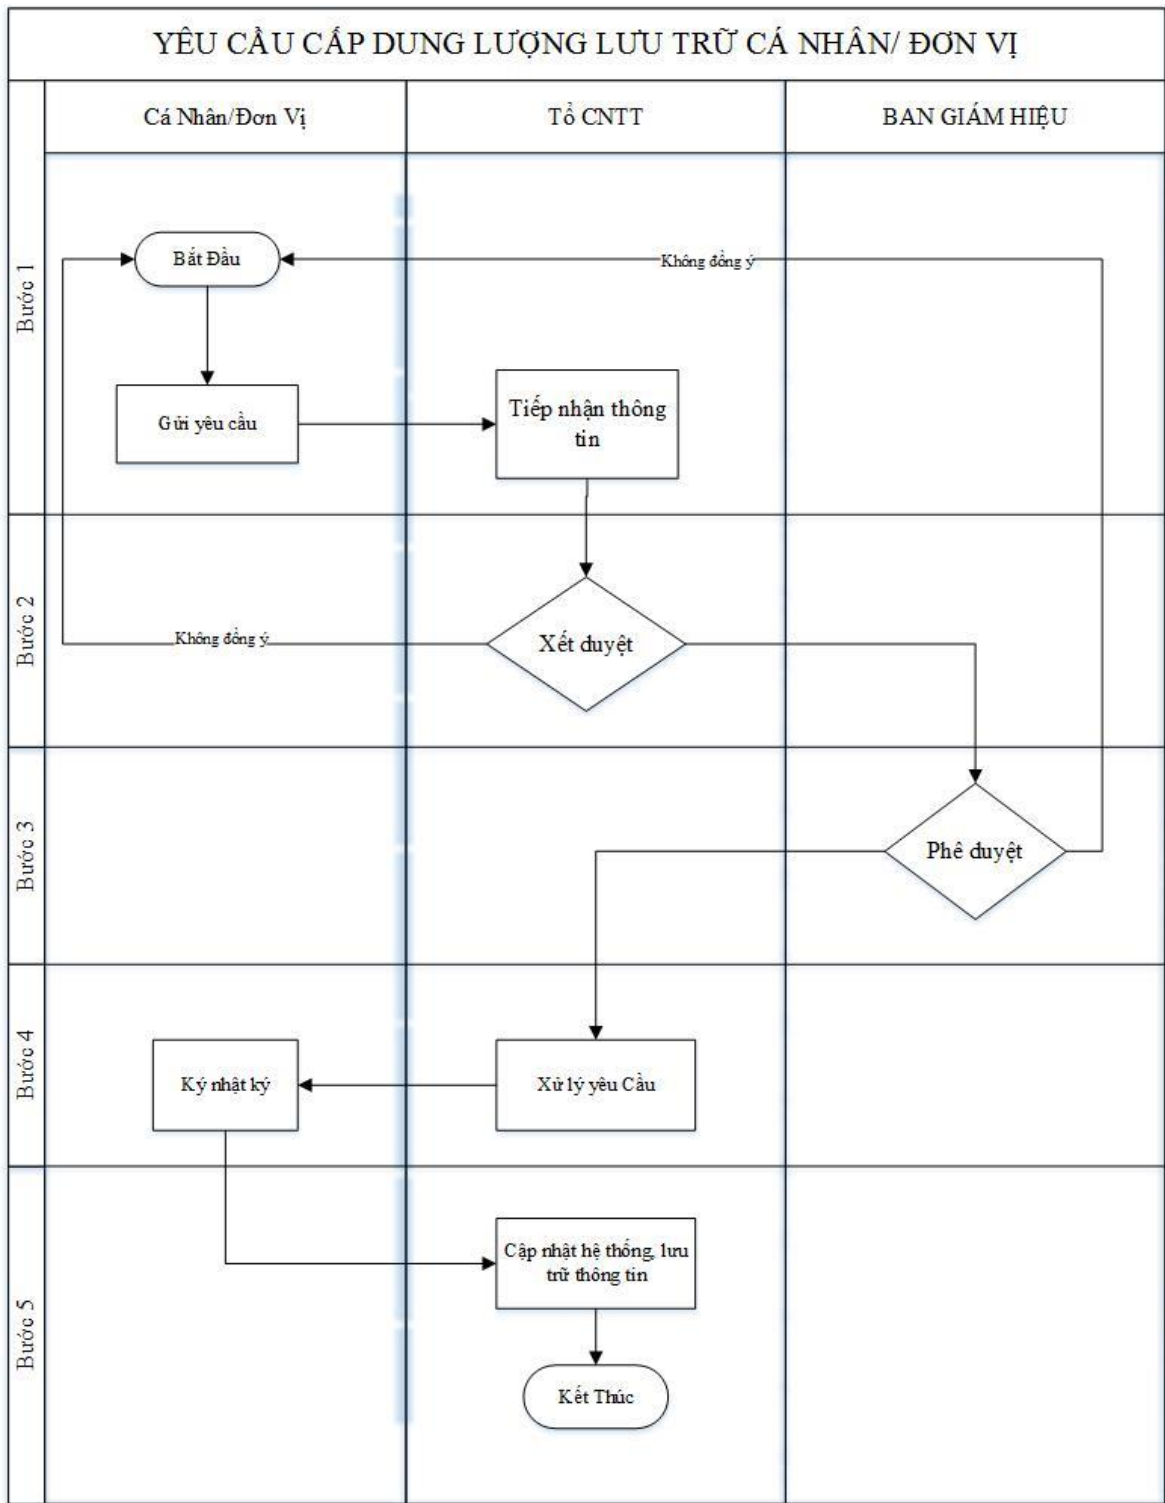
YÊU CẦU CẤP DUNG LƯỢNG LƯU TRỮ CÁ NHÂN/ ĐƠN VỊ

Cá Nhân/Đơn Vị

Tổ CNTT

BAN GIÁM HIỆU

Bước 1

Bắt Đầu

Không đồng ý

Gửi yêu cầu

Tiếp nhận thông tin

Bước 2

Không đồng ý

Xét duyệt

Bước 3

Phê duyệt

Bước 4

Ký nhật ký

Xử lý yêu Cầu

Bước 5

Cập nhật hệ thống, lưu trữ thông tin

Kết Thúc